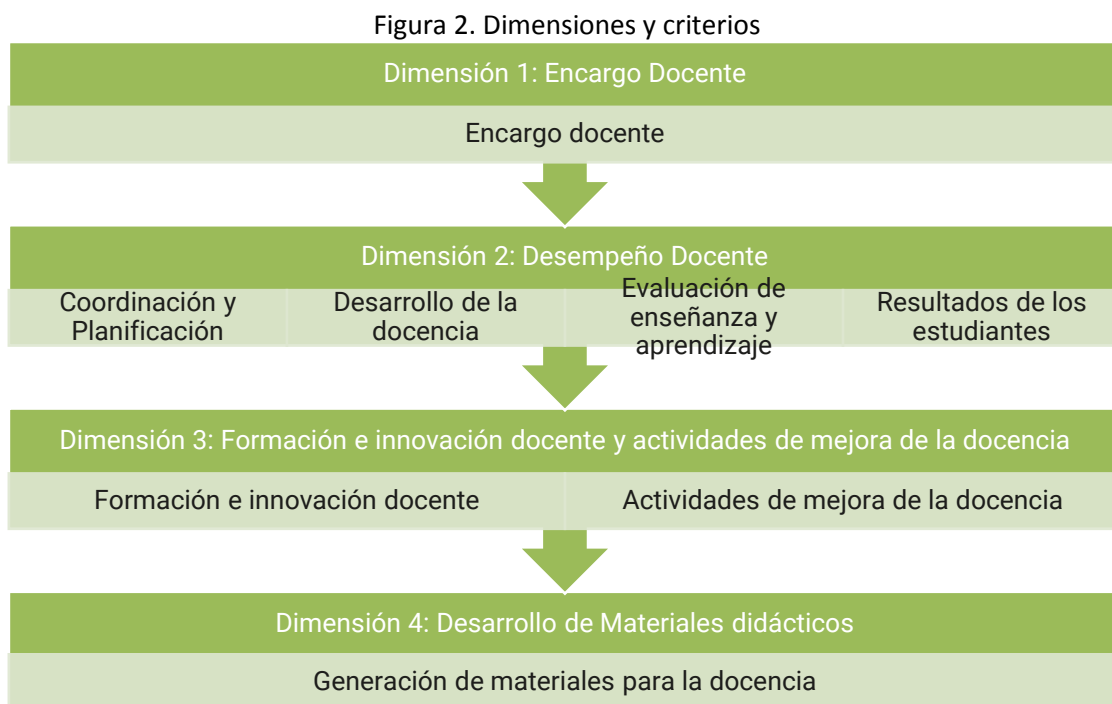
Figura 2. Dimensiones y criterios

Dimensión 1: Encargo Docente

Encargo docente

Dimensión 2: Desempeño Docente

Coordinación y Planificación

Desarrollo de la docencia

Evaluación de enseñanza y aprendizaje

Resultados de los estudiantes

Dimensión 3: Formación e innovación docente y actividades de mejora de la docencia

Formación e innovación docente

Actividades de mejora de la docencia

Dimensión 4: Desarrollo de Materiales didácticos

Generación de materiales para la docencia